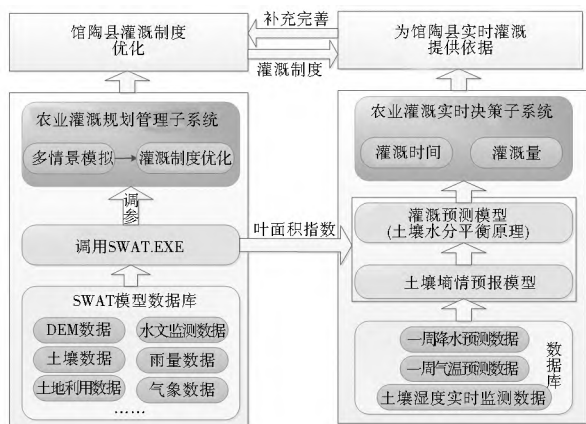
馆陶县灌溉制度优化

补充完善

灌溉制度

为馆陶县实时灌溉提供依据

农业灌溉规划管理子系统

多情景模拟

灌溉制度优化

调参

调用SWAT.EXE

叶面积指数

SWAT模型数据库

DEM数据

水文监测数据

土壤数据

雨量数据

土地利用数据

气象数据

……

农业灌溉实时决策子系统

灌溉时间

灌溉量

灌溉预测模型
(土壤水分平衡原理)

土壤墒情预报模型

一周降水预测数据

一周气温预测数据

土壤湿度实时监测数据

数据库